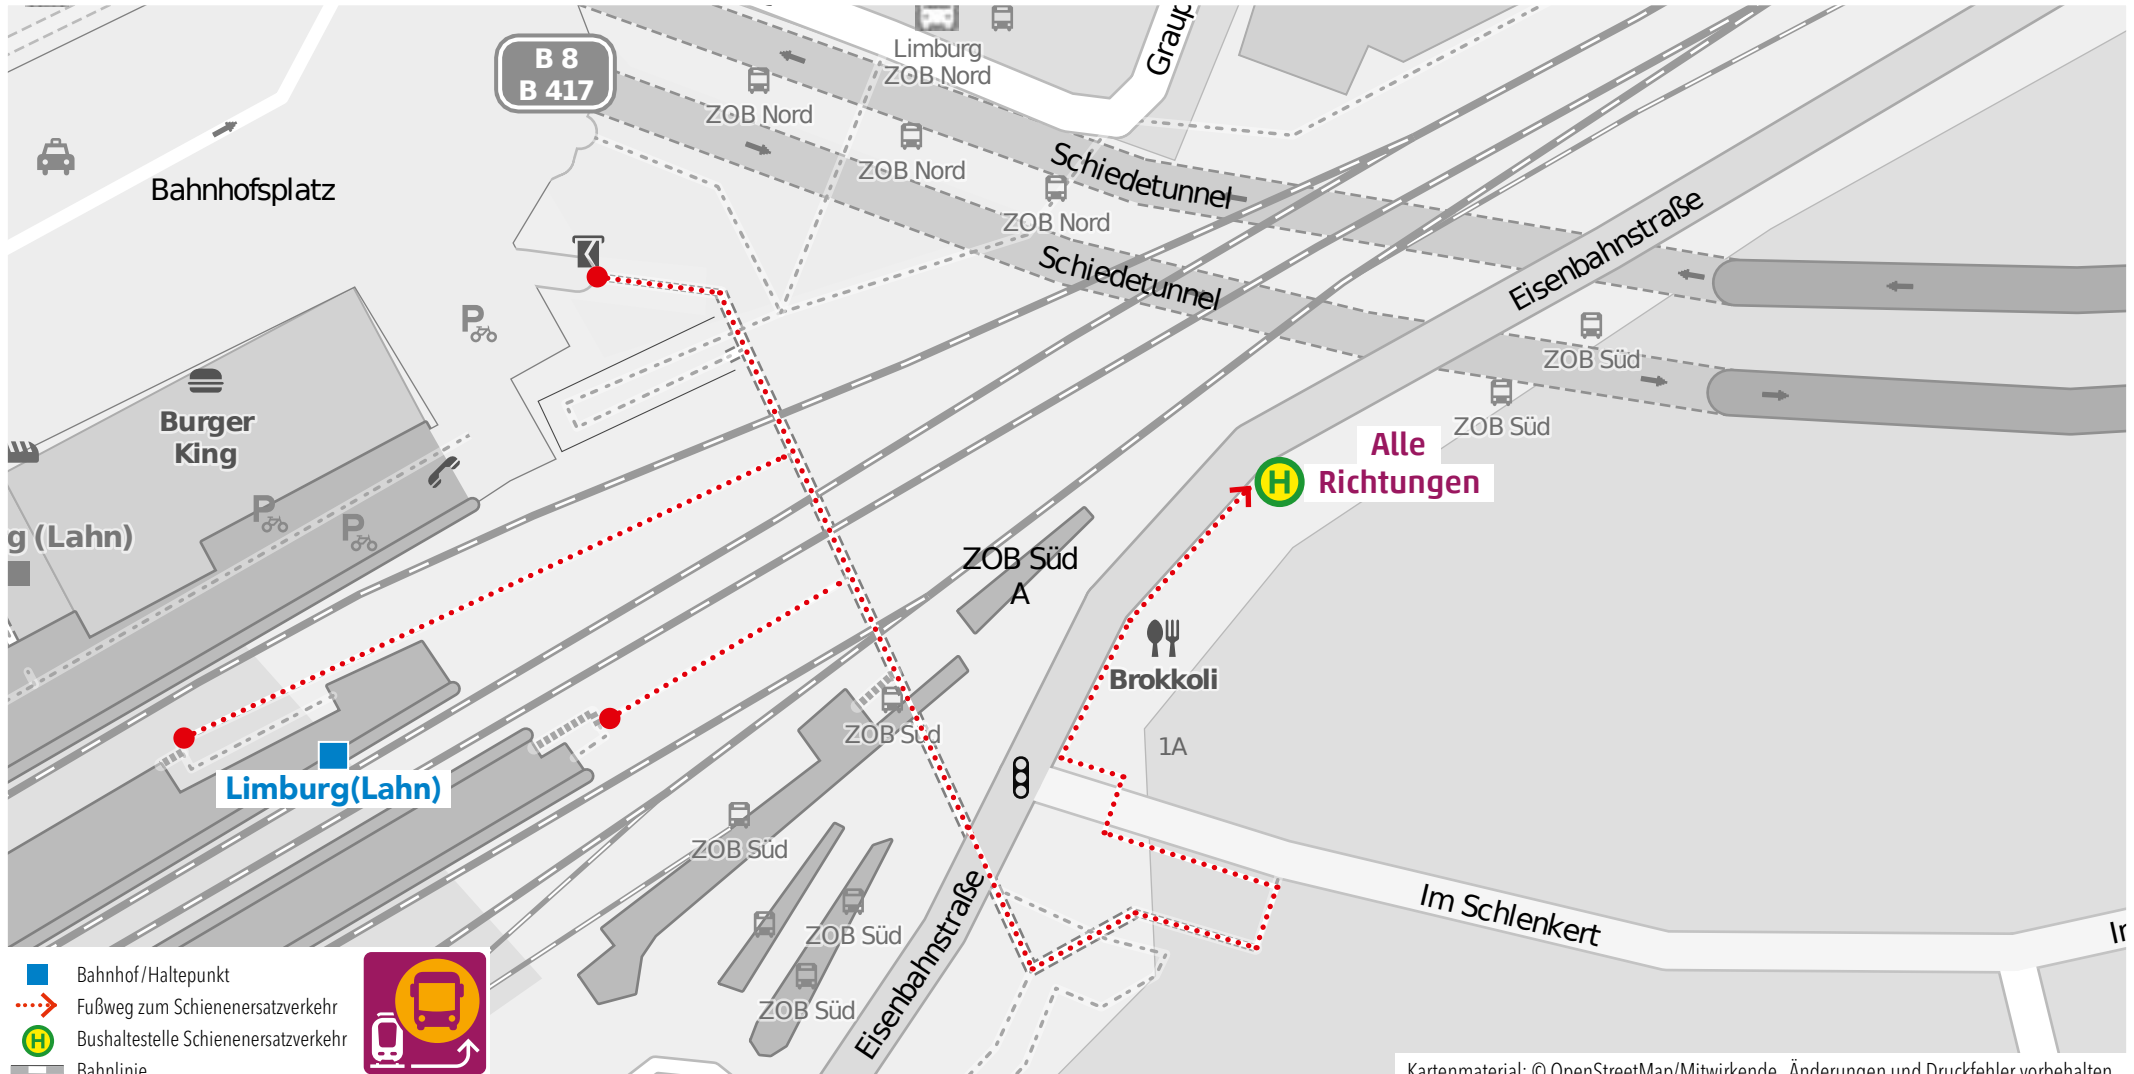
B 8
B 417

Limburg
ZOB Nord

Grau

ZOB Nord

ZOB Nord

Schiedetunnel

ZOB Nord

Bahnhofsplatz

Schiedetunnel

Eisenbahnstraße

ZOB Süd

ZOB Süd

Alle Richtungen

H

Burger King

g (Lahn)

ZOB Süd
A

Brokkoli

1A

ZOB Süd

Limburg(Lahn)

ZOB Süd

ZOB Süd

ZOB Süd

Eisenbahnstraße

Im Schlenkert

Ir

Bahnhof/Haltepunkt
Fußweg zum Schienenersatzverkehr
Bushaltestelle Schienenersatzverkehr
Bahnlinie

Kartenmaterial: © OpenStreetMap/Mitwirkende. Änderungen und Druckfehler vorbehalten.